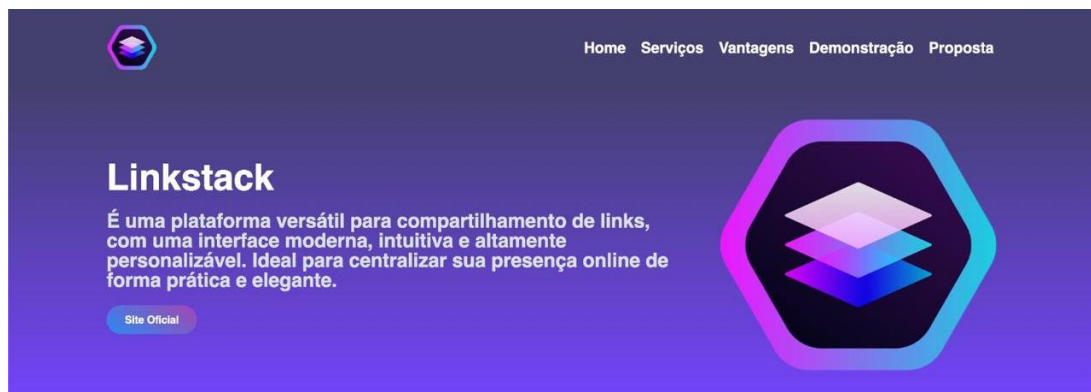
Home Serviços Vantagens Demonstração Proposta

Linkstack

É uma plataforma versátil para compartilhamento de links, com uma interface moderna, intuitiva e altamente personalizável. Ideal para centralizar sua presença online de forma prática e elegante.

Site Oficial